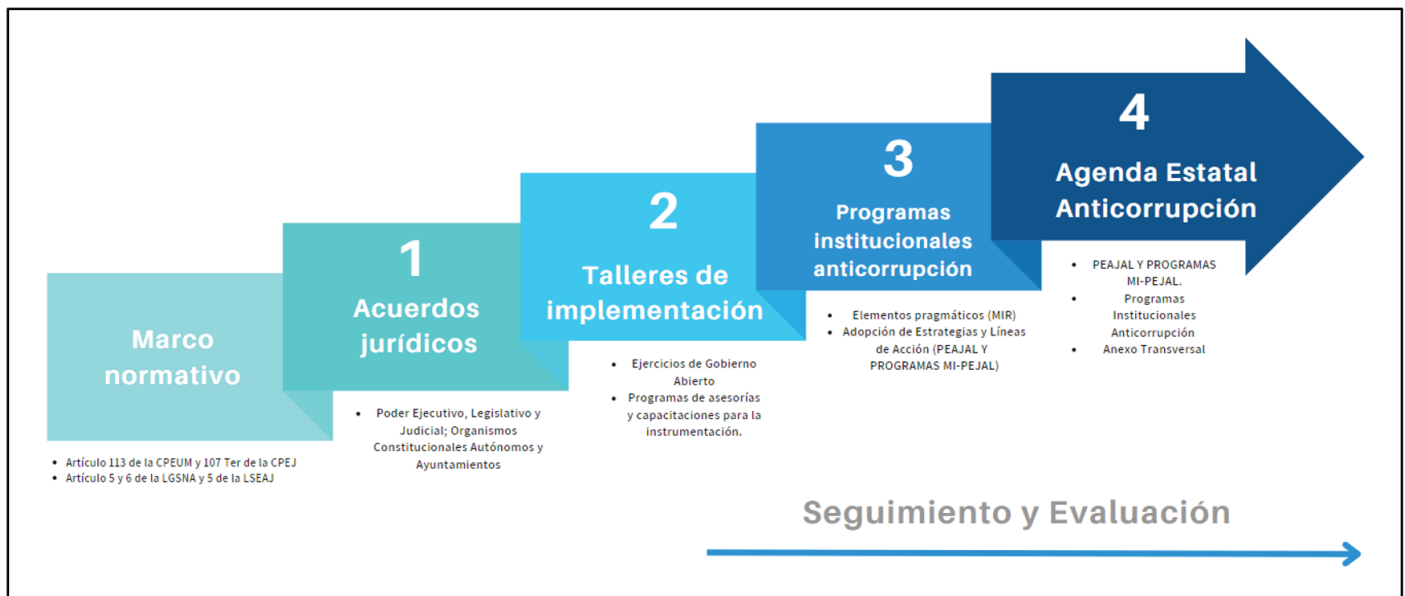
Marco normativo

- Artículo 113 de la CPEUM y 107 Ter de la CPEJ
- Artículo 5 y 6 de la LGSNA y 5 de la LSEAJ

1
Acuerdos jurídicos

- Poder Ejecutivo, Legislativo y Judicial; Organismos Constitucionales Autónomos y Ayuntamientos

2
Talleres de implementación

- Ejercicios de Gobierno Abierto
- Programas de asesorías y capacitaciones para la instrumentación.

3
Programas institucionales anticorrupción

- Elementos pragmáticos (MIR)
- Adopción de Estrategias y Líneas de Acción (PEAJAL Y PROGRAMAS MI-PEJAL)

4
Agenda Estatal Anticorrupción

- PEAJAL Y PROGRAMAS MI-PEJAL.
- Programas Institucionales Anticorrupción
- Anexo Transversal

Seguimiento y Evaluación